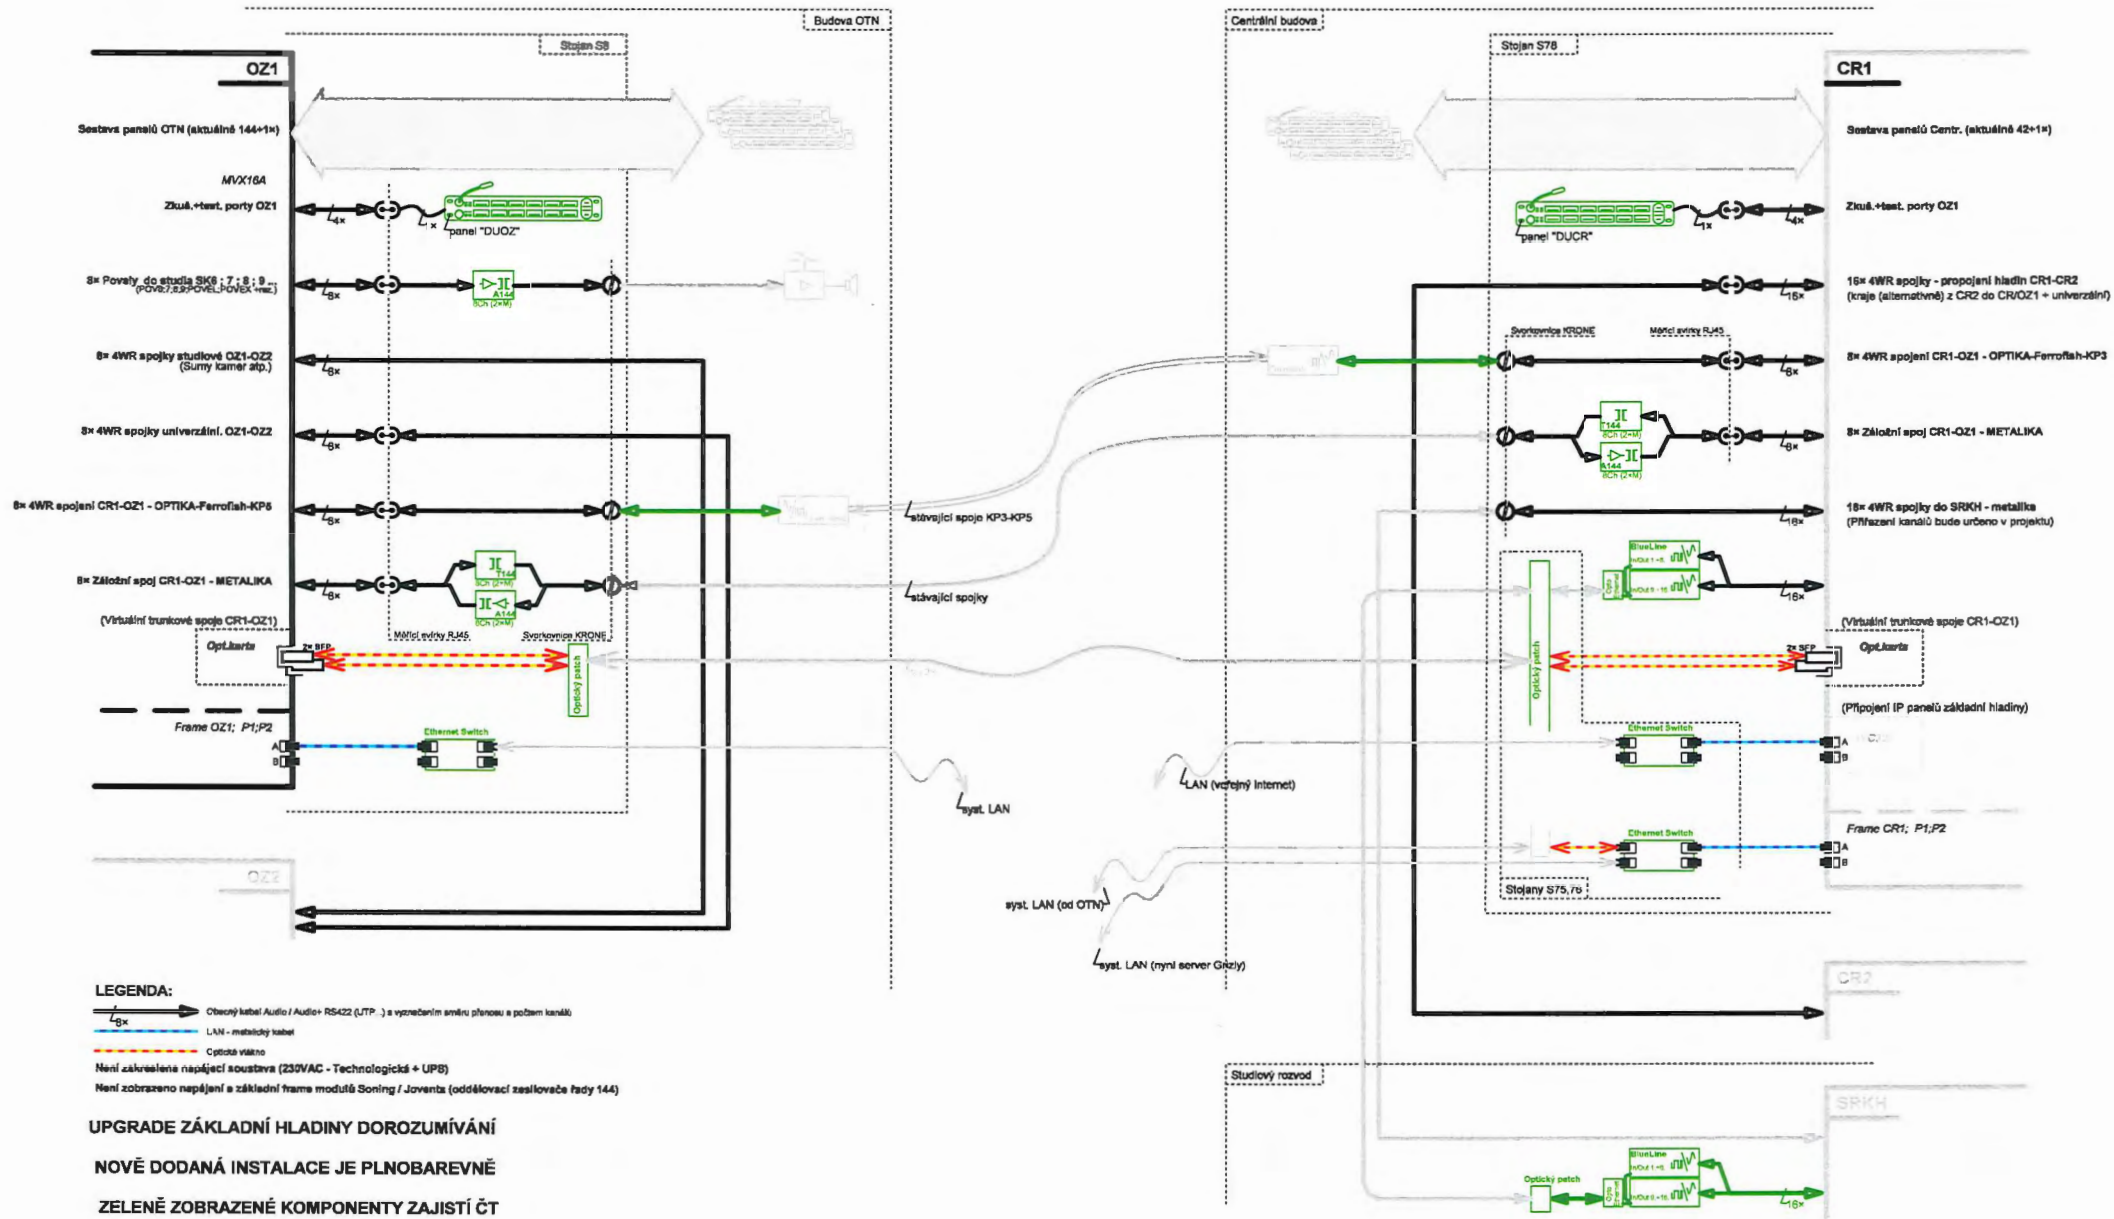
Budova OTN

Stojan S8

OZ1

Sestava panelů OTN (aktuálně 144+1×)

MVX16A

Zkuš.+test. porty OZ1

4×

1×

panel "DUOZ"

8× Povely do studia SK6 ; 7 ; 8 ; 9 ... (POV6;7;8;9;POVEL;POVEX+rez.)

8×

A144
8Ch (2×M)

8× 4WR spojky studiové OZ1-OZ2 (Sumy kamer atp.)

8×

8× 4WR spojky univerzální. OZ1-OZ2

8×

8× 4WR spojení CR1-OZ1 - OPTIKA-Ferrofish-KP5

8×

8× Záložní spoj CR1-OZ1 - METALIKA

8×

T144
8Ch (2×M)

A144
8Ch (2×M)

(Virtuální trunkové spoje CR1-OZ1)

Opt.karta

2× SFP

Měřicí svirky RJ45

Svorkovnice KRONE

Optický patch

Frame OZ1; P1;P2

A
B

Ethernet Switch

stávající spoje KP3-KP5

stávající spojky

syst. LAN

OZ2

Centrální budova

Stojan S78

CR1

Sestava panelů Centr. (aktuálně 42+1×)

Zkuš.+test. porty OZ1

1×

4×

panel "DUCR"

16× 4WR spojky - propojení hladin CR1-CR2 (kraje (alternativně) z CR2 do CR/OZ1 + univerzální)

16×

Svorkovnice KRONE

Měřicí svirky RJ45

8× 4WR spojení CR1-OZ1 - OPTIKA-Ferrofish-KP3

8×

T144
8Ch (2×M)

A144
8Ch (2×M)

8× Záložní spoj CR1-OZ1 - METALIKA

8×

16× 4WR spojky do SRKH - metalika (Přiřazení kanálů bude určeno v projektu)

16×

BlueLine

16×

Optický patch

(Virtuální trunkové spoje CR1-OZ1)

2× SFP

Opt.karta

(Připojení IP panelů základní hladiny)

Ethernet Switch

A
B

LAN (veřejný internet)

Ethernet Switch

Frame CR1; P1;P2

A
B

Stojany S75,76

syst. LAN (od OTN)

syst. LAN (nyní server Grizly)

CR2

Studiový rozvod

SRKH

Optický patch

BlueLine

16×

LEGENDA:

8×

Obecný kabel Audio / Audio+ RS422 (UTP...) s vyznačením směru přenosu a počtem kanálů

LAN - metalický kabel

Optické vlákno

Není zakreslena napájecí soustava (230VAC - Technologická + UPS)

Není zobrazeno napájení a základní frame modulů Soning / Joventa (oddělovací zesilovače řady 144)

UPGRADE ZÁKLADNÍ HLADINY DOROZUMÍVÁNÍ

NOVĚ DODANÁ INSTALACE JE PLNOBAREVNĚ

ZELENĚ ZOBRAZENÉ KOMPONENTY ZAJISTÍ ČT